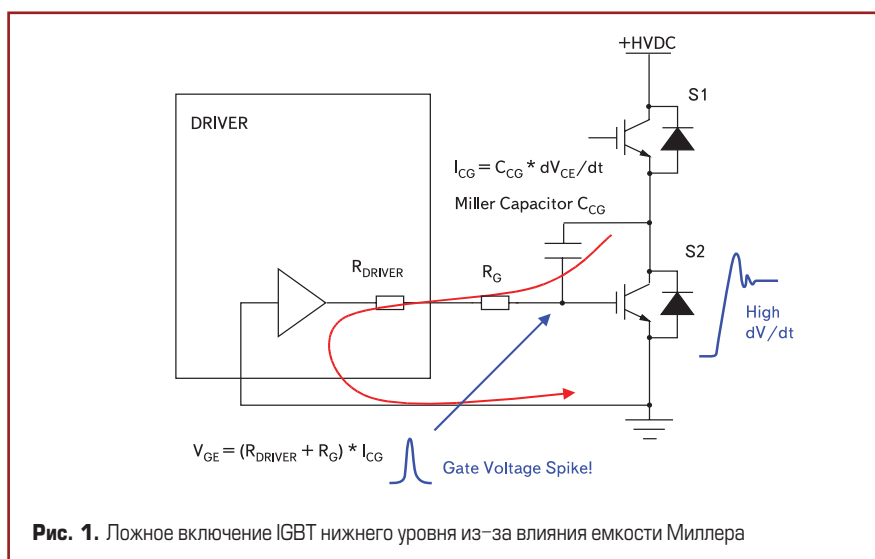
+HVDC

S1

DRIVER

$I_{CG} = C_{CG} * dV_{CE}/dt$

Miller Capacitor $C_{CG}$

S2

$R_{DRIVER}$

$R_G$

High dV/dt

$V_{GE} = (R_{DRIVER} + R_G) * I_{CG}$

Gate Voltage Spike!

**Рис. 1.** Ложное включение IGBT нижнего уровня из-за влияния емкости Миллера